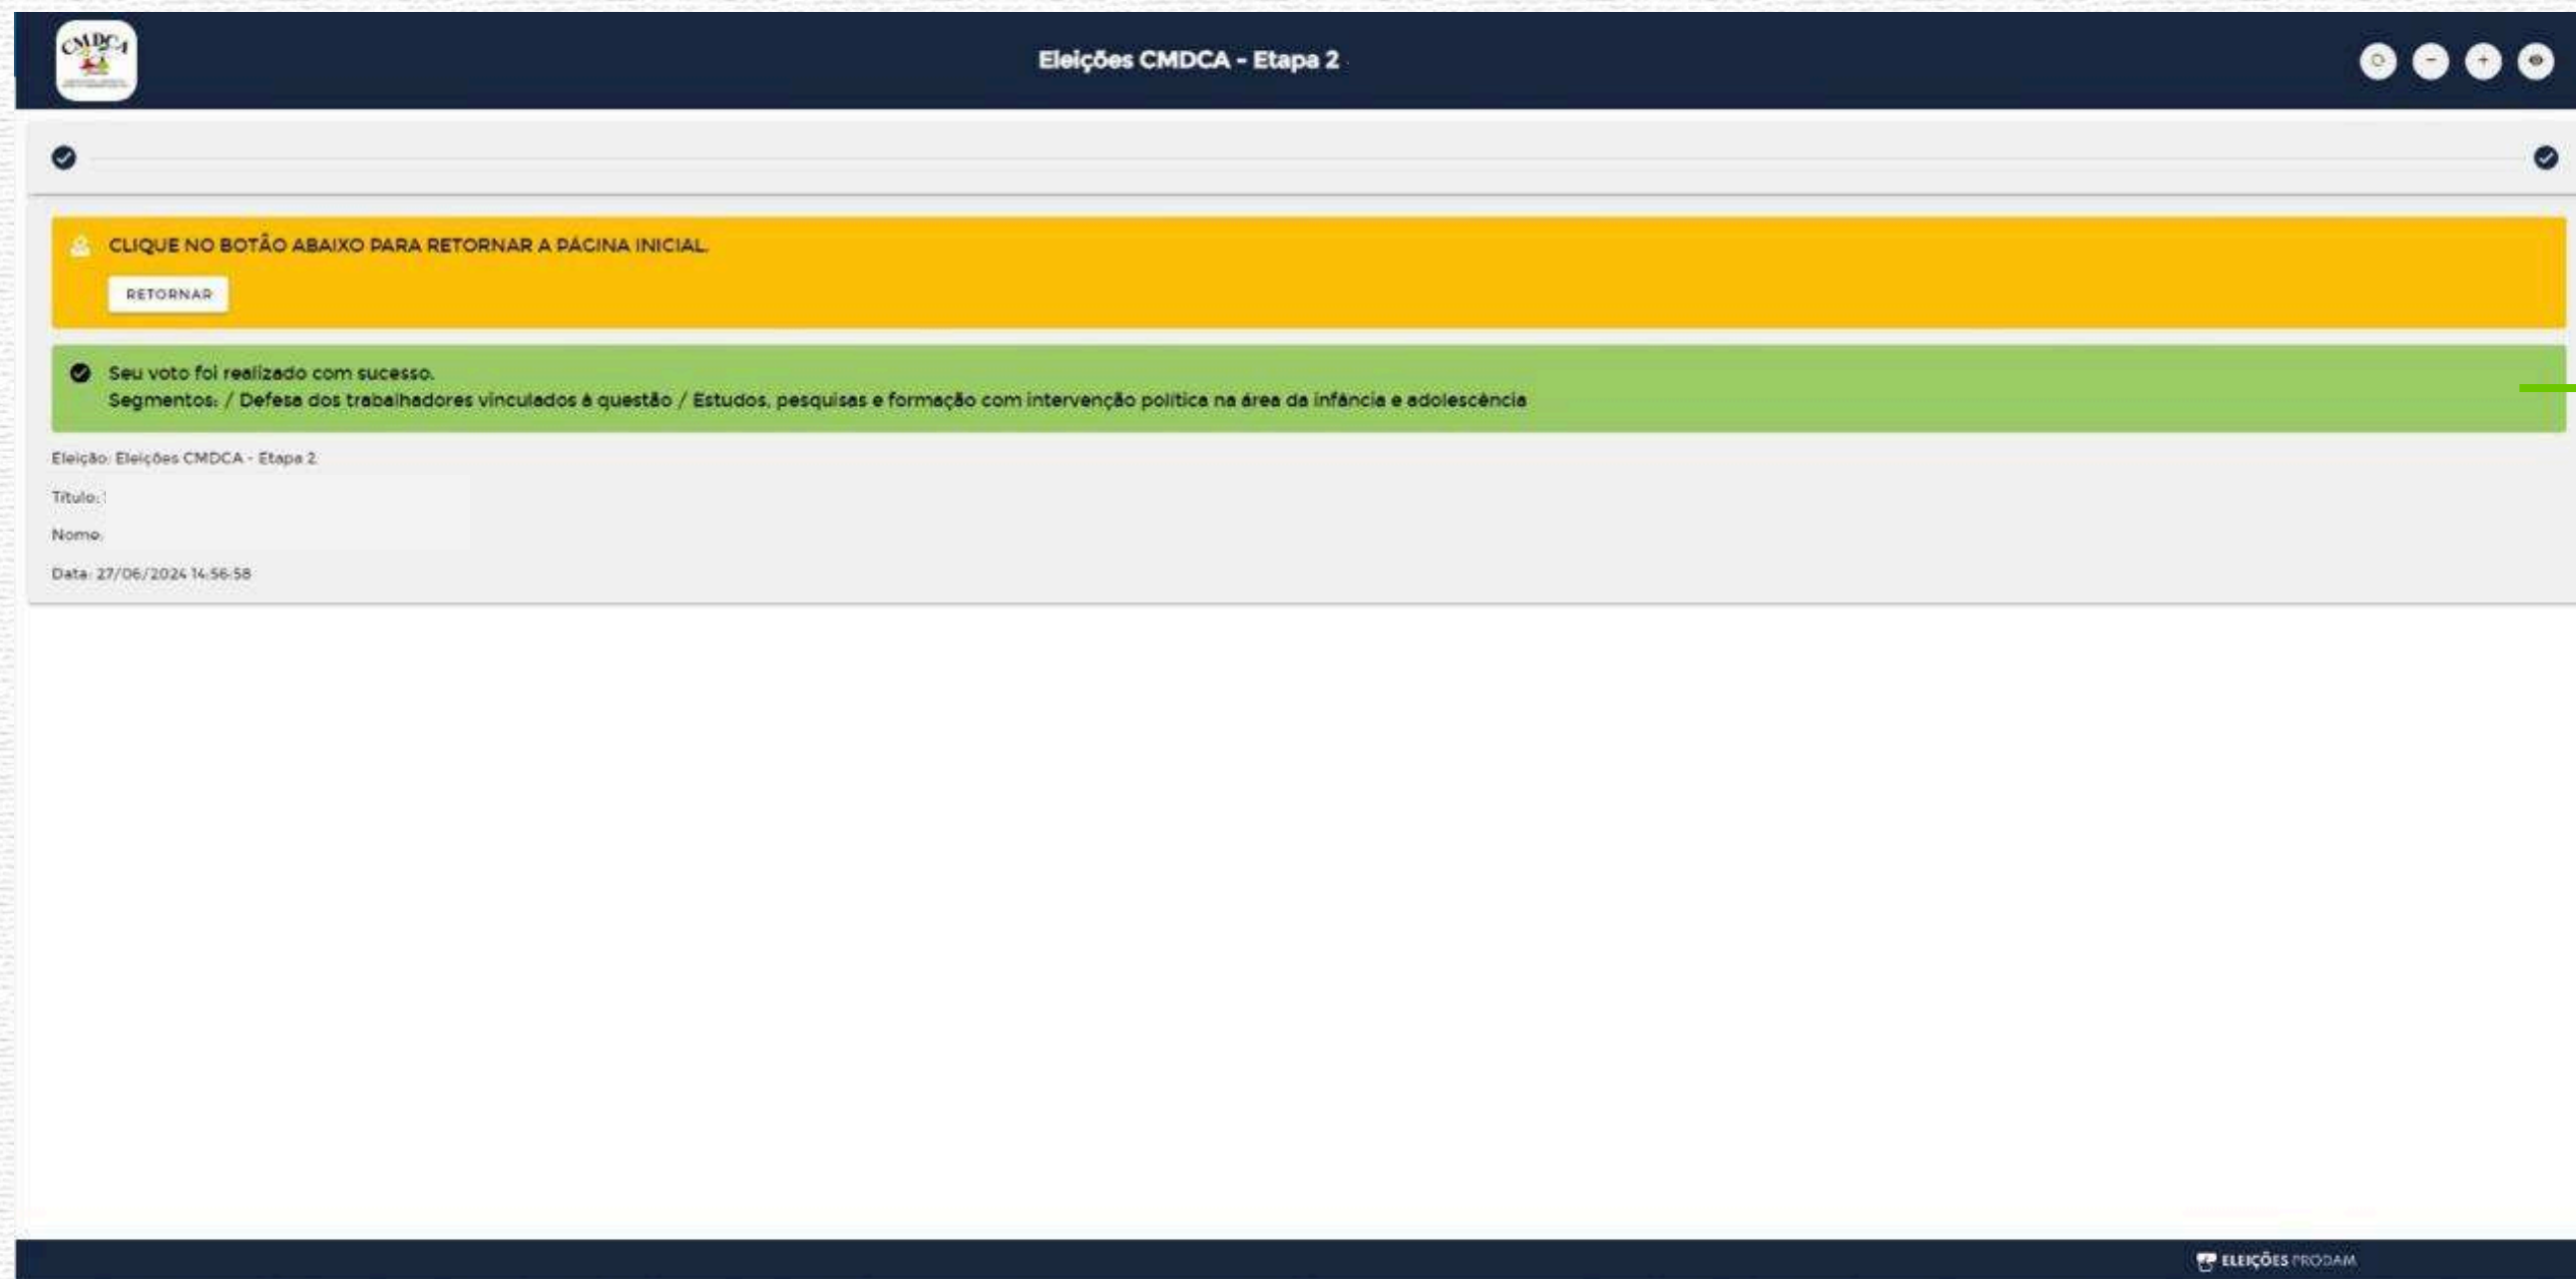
CMDCA

Eleições CMDCA - Etapa 2

CLIQUE NO BOTÃO ABAIXO PARA RETORNAR A PÁGINA INICIAL.

RETORNAR

Seu voto foi realizado com sucesso.
Segmentos: / Defesa dos trabalhadores vinculados à questão / Estudos, pesquisas e formação com intervenção política na área da infância e adolescência

Eleição: Eleições CMDCA - Etapa 2

Título:

Nome:

Data: 27/06/2024 14:56:58

ELEIÇÕES PRODAM